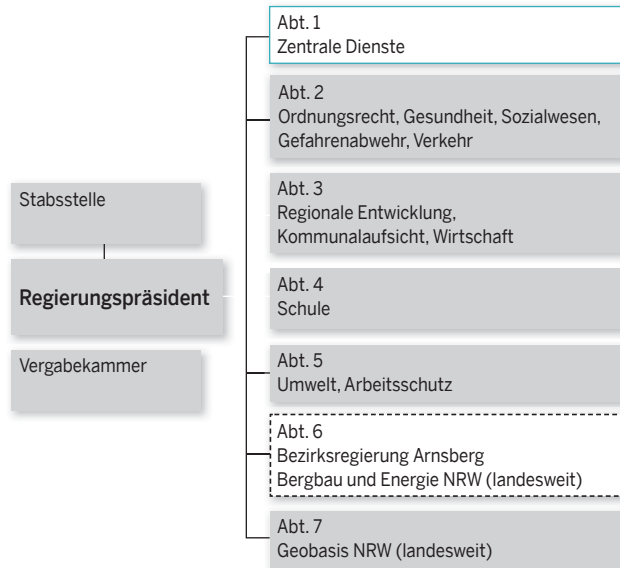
Stabsstelle

Regierungspräsident

Vergabekammer

Abt. 1
Zentrale Dienste

Abt. 2
Ordnungsrecht, Gesundheit, Sozialwesen, Gefahrenabwehr, Verkehr

Abt. 3
Regionale Entwicklung, Kommunalaufsicht, Wirtschaft

Abt. 4
Schule

Abt. 5
Umwelt, Arbeitsschutz

Abt. 6
Bezirksregierung Arnsberg
Bergbau und Energie NRW (landesweit)

Abt. 7
Geobasis NRW (landesweit)